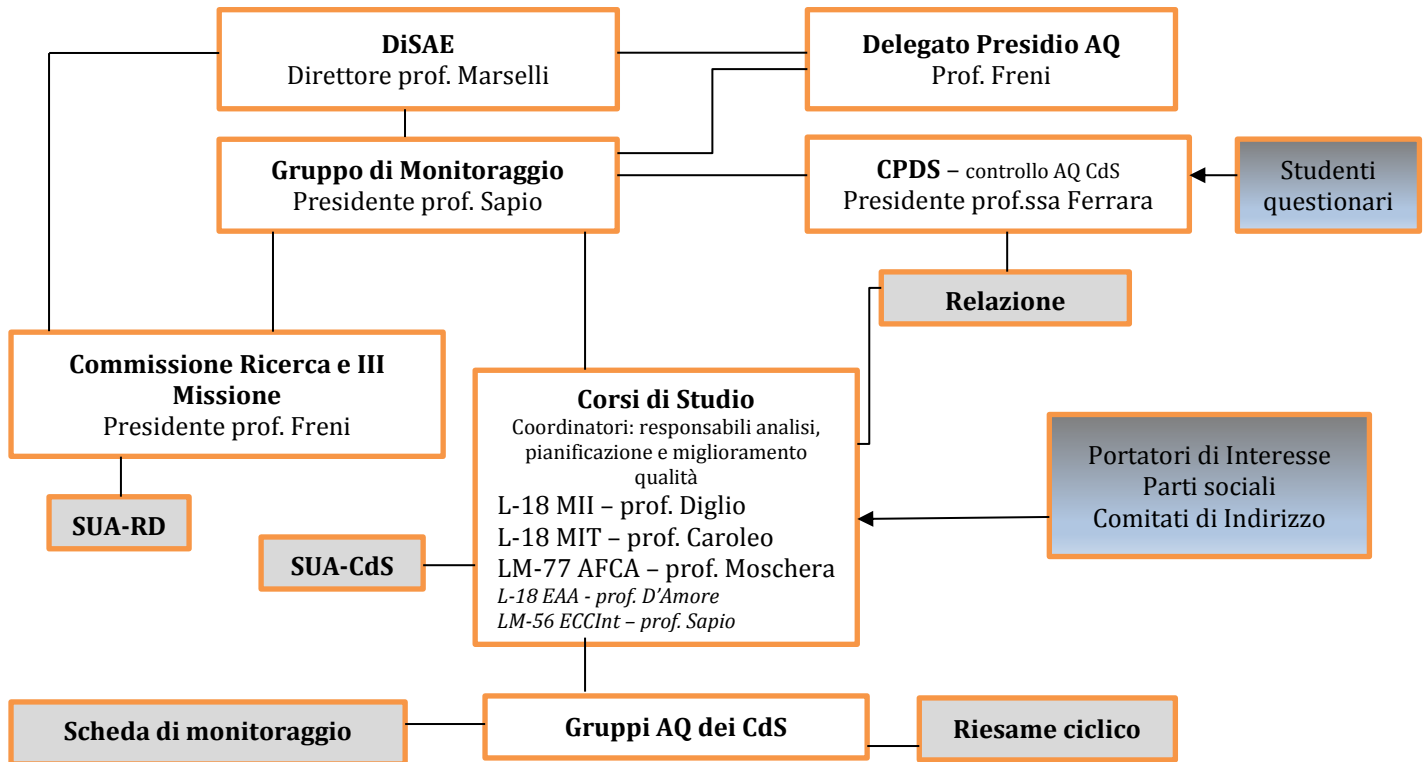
**DiSAE**
Direttore prof. Marselli

**Delegato Presidio AQ**
Prof. Freni

**Gruppo di Monitoraggio**
Presidente prof. Sapio

**CPDS** – controllo AQ CdS
Presidente prof.ssa Ferrara

Studenti questionari

**Relazione**

**Commissione Ricerca e III Missione**
Presidente prof. Freni

**Corsi di Studio**
Coordinatori: responsabili analisi, pianificazione e miglioramento qualità
L-18 MII – prof. Diglio
L-18 MIT – prof. Caroleo
LM-77 AFCA – prof. Moschera
*L-18 EAA - prof. D'Amore*
*LM-56 ECCInt – prof. Sapio*

Portatori di Interesse
Parti sociali
Comitati di Indirizzo

**SUA-RD**

**SUA-CdS**

**Scheda di monitoraggio**

**Gruppi AQ dei CdS**

**Riesame ciclico**